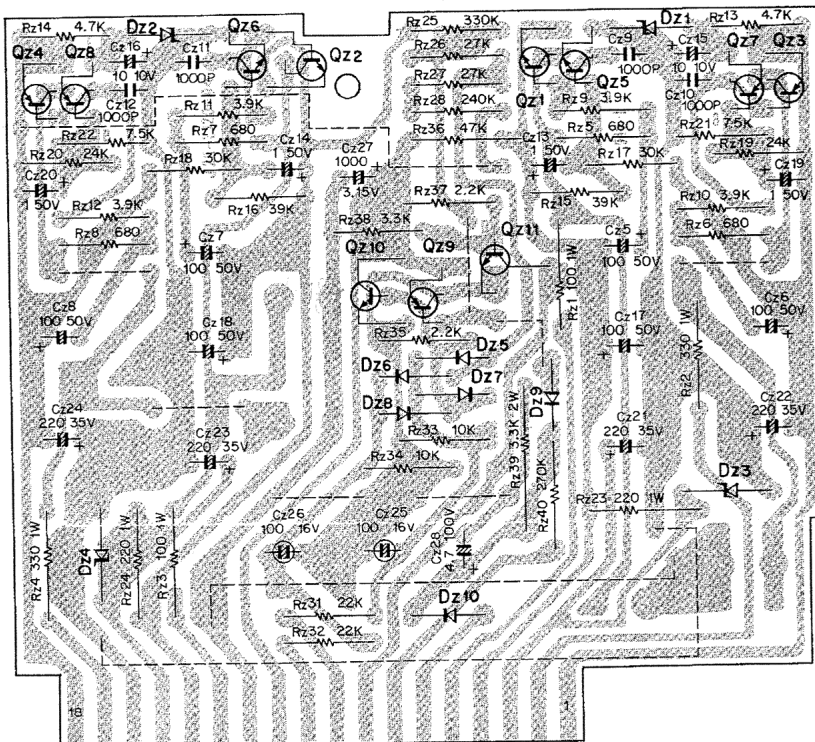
Rz14 4.7K
Dz2
Qz6
Qz2
Qz4
Qz8
Cz16 10 10V
Cz11 1000P
Cz12 1000P
Rz11 3.9K
Rz7 680
Rz22 7.5K
Rz20 24K
Cz14 1 50V
Rz18 30K
Cz20 1 50V
Rz16 39K
Rz12 3.9K
Rz8 680
Cz7 100 50V
Cz8 100 50V
Cz18 100 50V
Cz24 220 35V
Cz23 220 35V
Rz4 330 1W
Dz4
Rz24 220 1W
Rz3 100 1W
Rz25 330K
Rz26 27K
Rz27 27K
Rz28 240K
Rz36 47K
Cz27 1000 3.15V
Rz37 2.2K
Rz38 3.3K
Qz10
Qz9
Qz11
Rz35 2.2K
Dz5
Dz6
Dz7
Dz8
Rz33 10K
Rz34 10K
Cz26 100 16V
Cz25 100 16V
Cz28 4.7 100V
Rz31 22K
Rz32 22K
Dz10
Dz1
Rz13 4.7K
Cz9 1000P
Cz15 10 10V
Qz7
Qz3
Qz1
Qz5
Cz10 1000P
Rz9 3.9K
Rz5 680
Rz21 7.5K
Rz19 24K
Cz13 1 50V
Rz17 30K
Cz19 1 50V
Rz15 39K
Rz10 3.9K
Rz6 680
Cz5 100 50V
Rz1 100 1W
Cz6 100 50V
Cz17 100 50V
Rz2 330 1W
Dz9
Cz21 220 35V
Cz22 220 35V
Rz39 3.3K 2W
Rz40 270K
Dz3
Rz23 220 1W
18
1